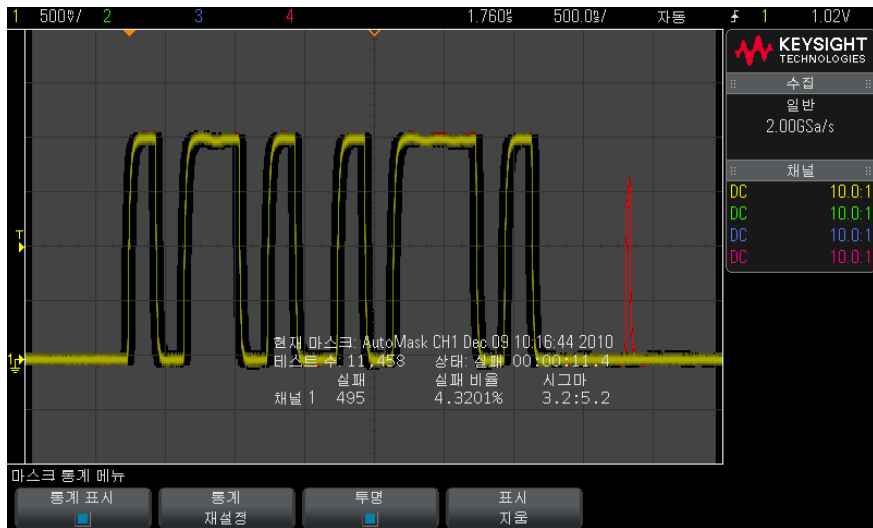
1 500mV/ 2 3 4 1.760µs 500.0ns/ 자동 ⨍ 1 1.02V

KEYSIGHT TECHNOLOGIES

수집

일반

2.00GSa/s

채널

DC 10.0:1

DC 10.0:1

DC 10.0:1

DC 10.0:1

T

1

현재 마스크: AutoMask CH1 Dec 09 10:16:44 2010

테스트 수: 11,458 상태: 실패 00:00:11.4

실패 실패 비율 시그마

채널 1 495 4.3201% 3.2:5.2

마스크 통계 메뉴

통계 표시

통계 재설정

투명

표시 지움